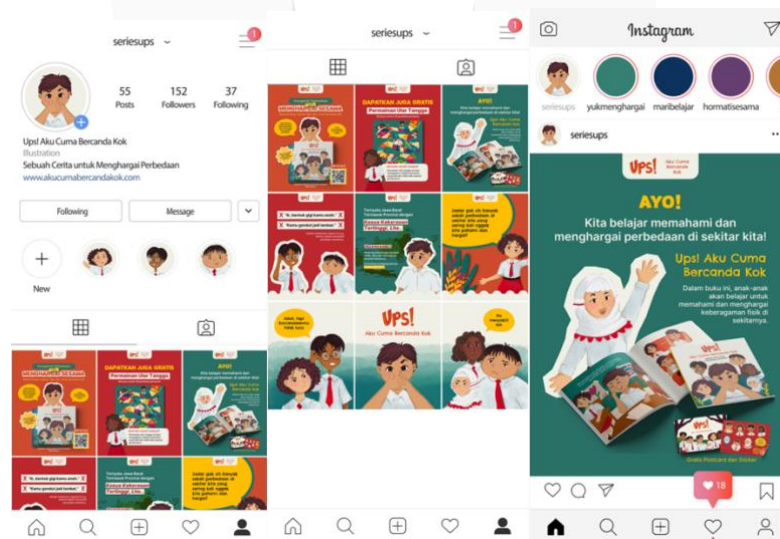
seriesups

1

55
Posts

152
Followers

37
Following

Ups! Aku Cuma Bercanda Kok
Illustration
Sebuah Cerita untuk Menghargai Perbedaan
www.akucumabercandakok.com

Following

Message

New

DAPATKAN JUGA GRATIS

AYO!

seriesups

1

DAPATKAN JUGA GRATIS
Permainan Ular Tangga

AYO!

UPS!
Aku Cuma Bercanda Kok

Instagram

seriesups

yukmenghargai

maribelajar

hormatisesama

seriesups

UPS! Aku Cuma Bercanda Kok

AYO!

Kita belajar memahami dan menghargai perbedaan di sekitar kita!

Ups! Aku Cuma Bercanda Kok

Dalam buku ini, anak-anak akan belajar untuk memahami dan menghargai keberagaman fisik di sekitarnya.

18